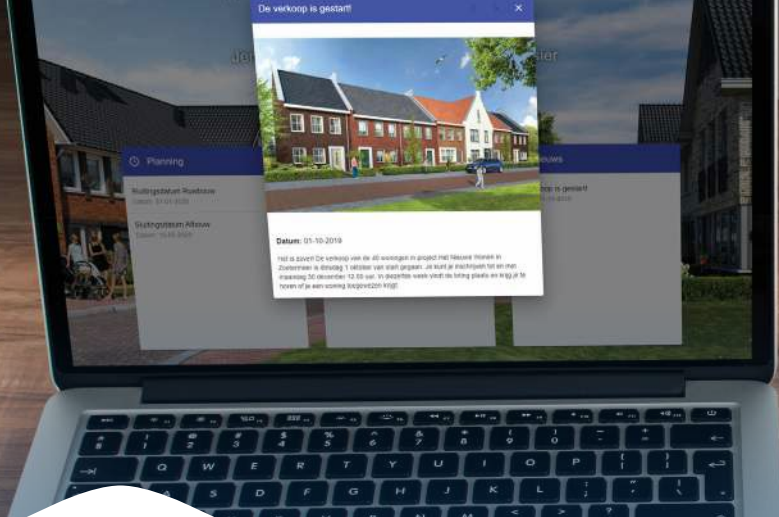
De verkoop is gestart!

×

Planning

Sluitingsdatum Ruwbouw

Datum: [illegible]

Sluitingsdatum Afbouw

Datum: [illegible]

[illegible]uws

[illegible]oop is gestart

Datum: 01-10-2019

Het is zover! De verkoop van de 40 woningen in project Het Nieuwe Hoeve in Zoetermeer is dinsdag 1 oktober van start gegaan. Je kunt je inschrijven tot en met maandag 30 december 12.00 uur. In dezelfde week vindt de loting plaats en krijg je te horen of je een woning toegewezen krijgt.